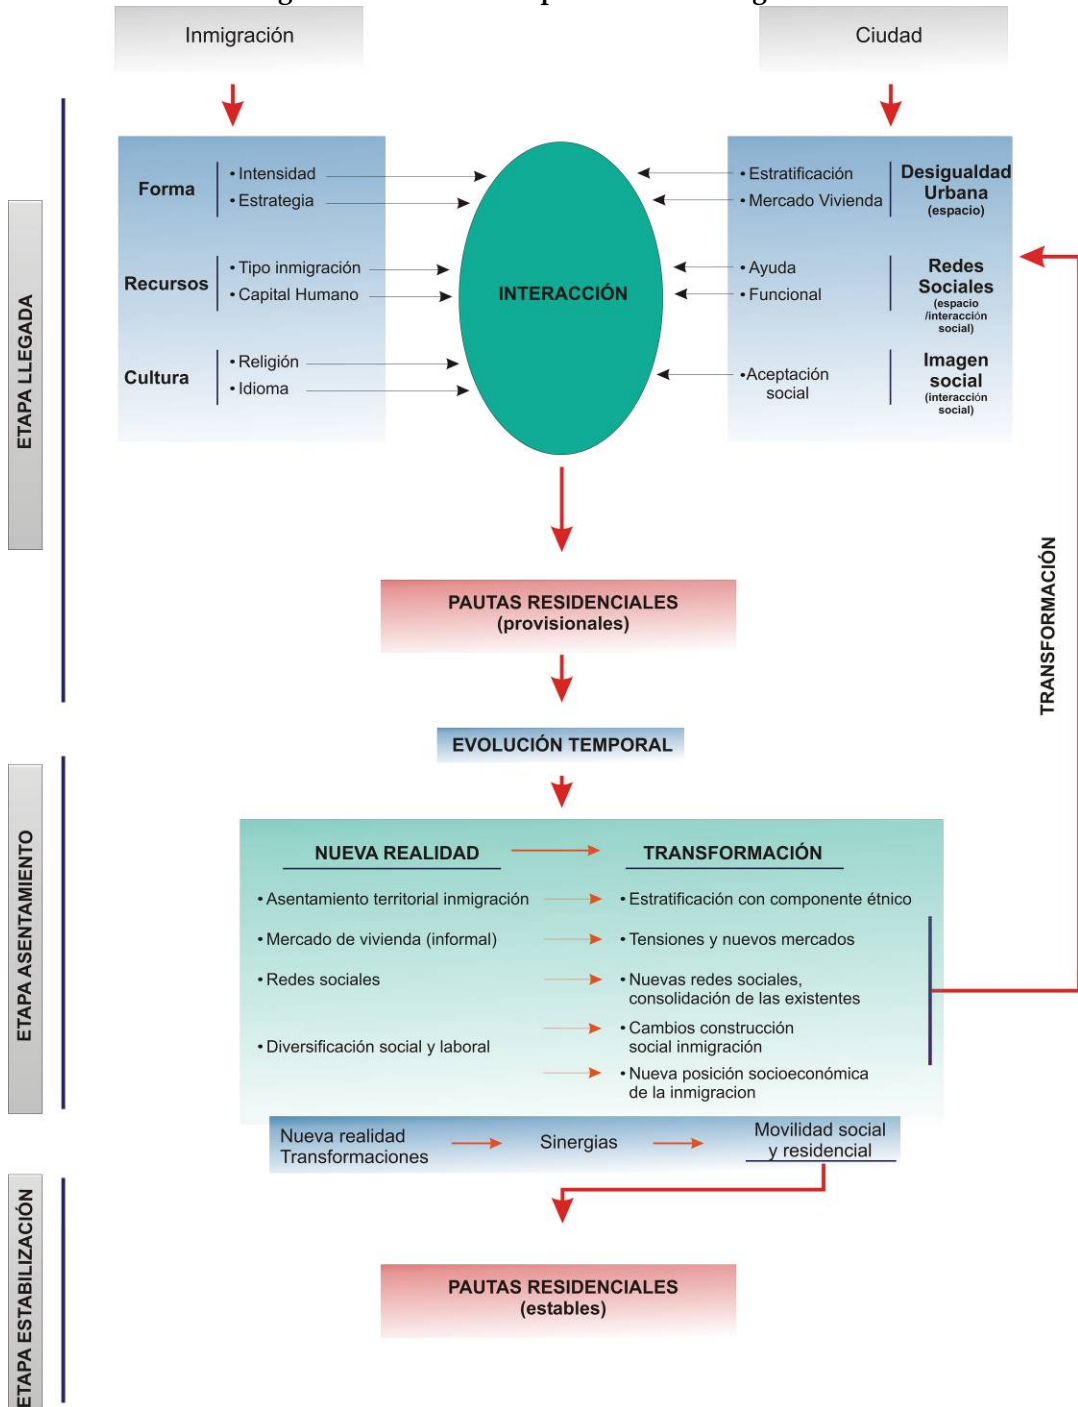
Inmigración

Ciudad

ETAPA LLEGADA

Forma
• Intensidad
• Estrategia

Recursos
• Tipo inmigración
• Capital Humano

Cultura
• Religión
• Idioma

INTERACCIÓN

• Estratificación
• Mercado Vivienda
Desigualdad Urbana (espacio)

• Ayuda
• Funcional
Redes Sociales (espacio /interacción social)

•Aceptación social
Imagen social (interacción social)

PAUTAS RESIDENCIALES (provisionales)

TRANSFORMACIÓN

EVOLUCIÓN TEMPORAL

ETAPA ASENTAMIENTO

NUEVA REALIDAD

TRANSFORMACIÓN

• Asentamiento territorial inmigración
• Estratificación con componente étnico

• Mercado de vivienda (informal)
• Tensiones y nuevos mercados

• Redes sociales
• Nuevas redes sociales, consolidación de las existentes

• Diversificación social y laboral
• Cambios construcción social inmigración
• Nueva posición socioeconómica de la inmigracion

Nueva realidad Transformaciones
Sinergias
Movilidad social y residencial

ETAPA ESTABILIZACIÓN

PAUTAS RESIDENCIALES (estables)